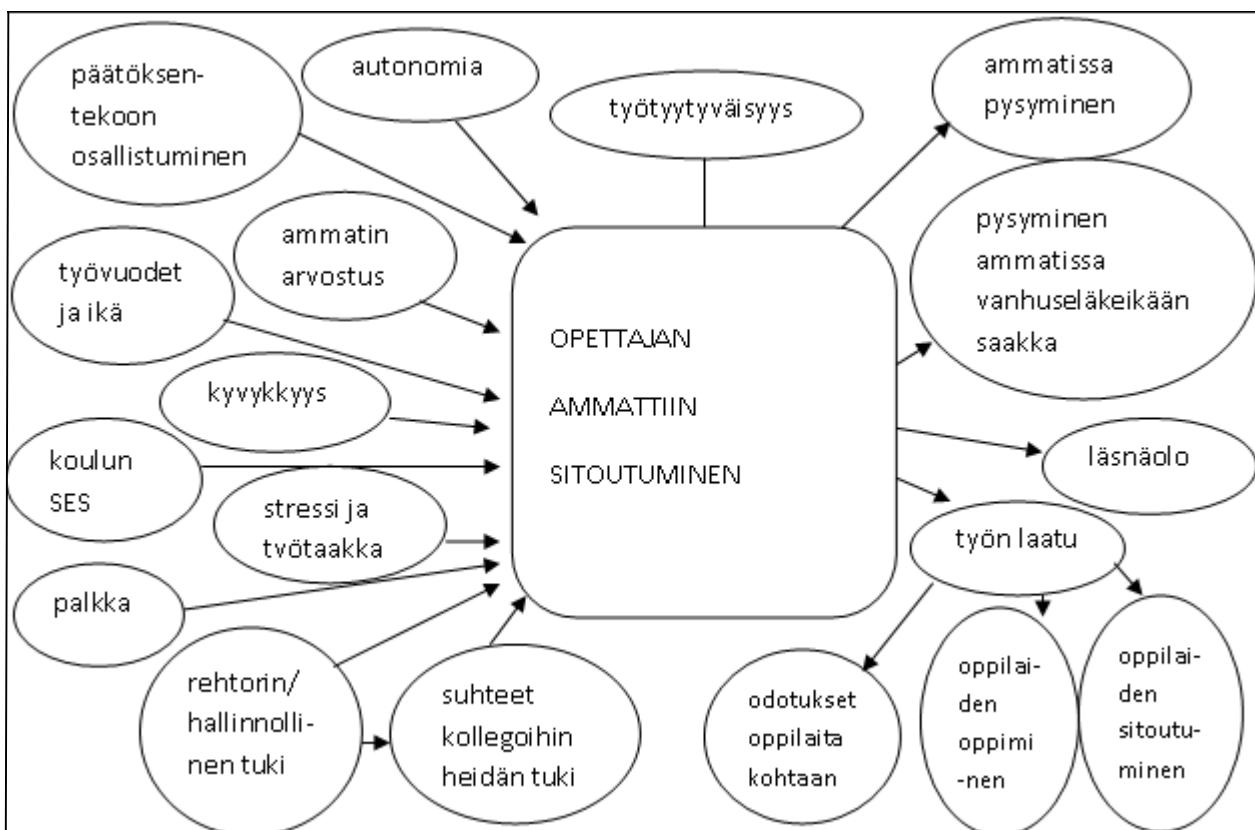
päätöksentekoon osallistuminen

autonomia

työtyytyväisyys

ammatissa pysyminen

ammatin arvostus

työvuodet ja ikä

pysyminen ammatissa vanhuseläkeikään saakka

OPETTAJAN

AMMATTIIN

SITOUTUMINEN

kyvykkyys

koulun SES

läsnäolo

stressi ja työtaakka

työn laatu

palkka

rehtorin/ hallinnollinen tuki

suhteet kollegoihin heidän tuki

odotukset oppilaita kohtaan

oppilaiden oppiminen

oppilaiden sitoutuminen